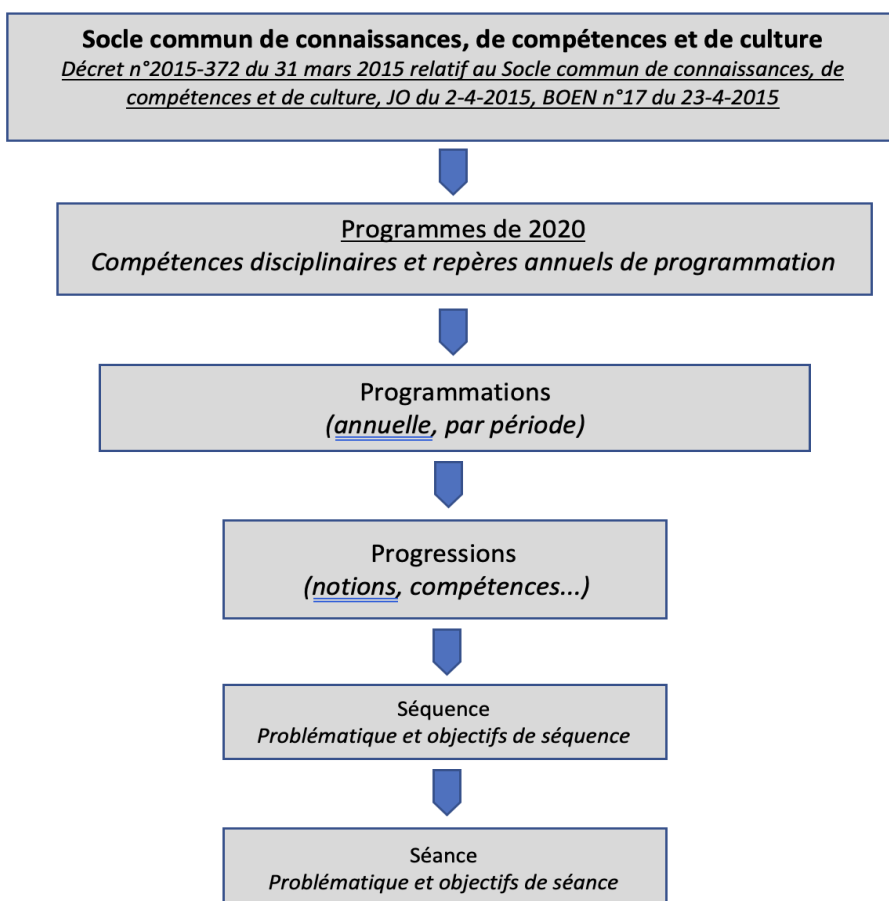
Socle commun de connaissances, de compétences et de culture
Décret n°2015-372 du 31 mars 2015 relatif au Socle commun de connaissances, de compétences et de culture, JO du 2-4-2015, BOEN n°17 du 23-4-2015

Programmes de 2020
Compétences disciplinaires et repères annuels de programmation

Programmations
(annuelle, par période)

Progressions
(notions, compétences...)

Séquence
Problématique et objectifs de séquence

Séance
Problématique et objectifs de séance